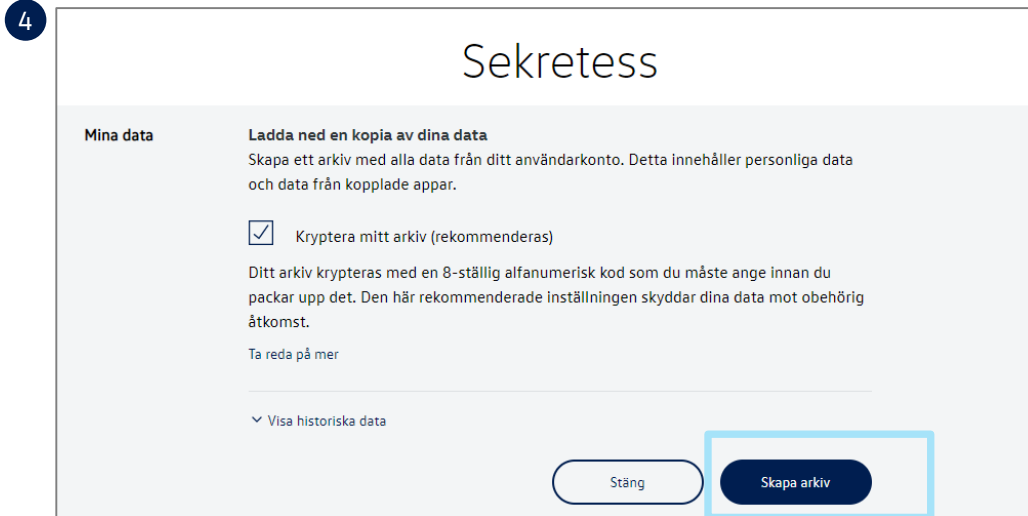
4

Sekretess

Mina data

Ladda ned en kopia av dina data
Skapa ett arkiv med alla data från ditt användarkonto. Detta innehåller personliga data och data från kopplade appar.

Kryptera mitt arkiv (rekommenderas)

Ditt arkiv krypteras med en 8-ställig alfanumerisk kod som du måste ange innan du packar upp det. Den här rekommenderade inställningen skyddar dina data mot obehörig åtkomst.

Ta reda på mer

Visa historiska data

Stäng

Skapa arkiv